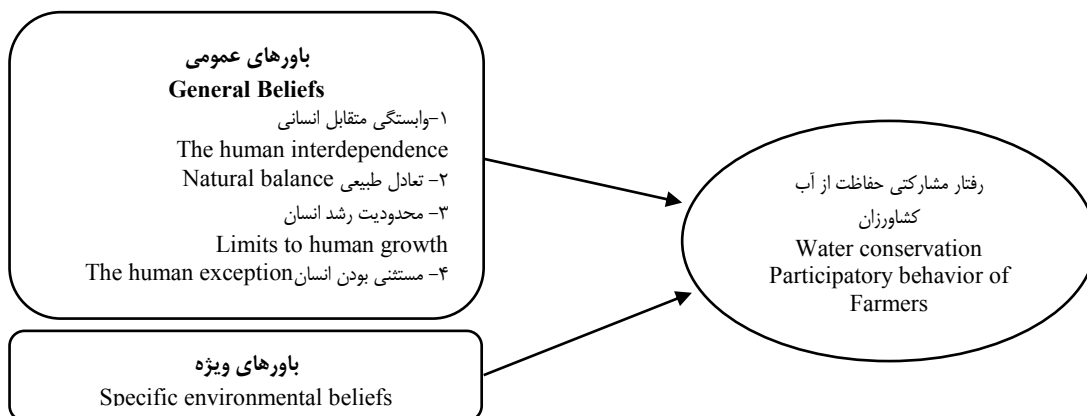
باورهای عمومی
General Beliefs
۱-وابستگی متقابل انسانی
The human interdependence
۲- تعادل طبیعی Natural balance
۳- محدودیت رشد انسان
Limits to human growth
۴- مستثنی بودن انسانThe human exception

باورهای ویژه
Specific environmental beliefs

رفتار مشارکتی حفاظت از آب کشاورزان
Water conservation Participatory behavior of Farmers